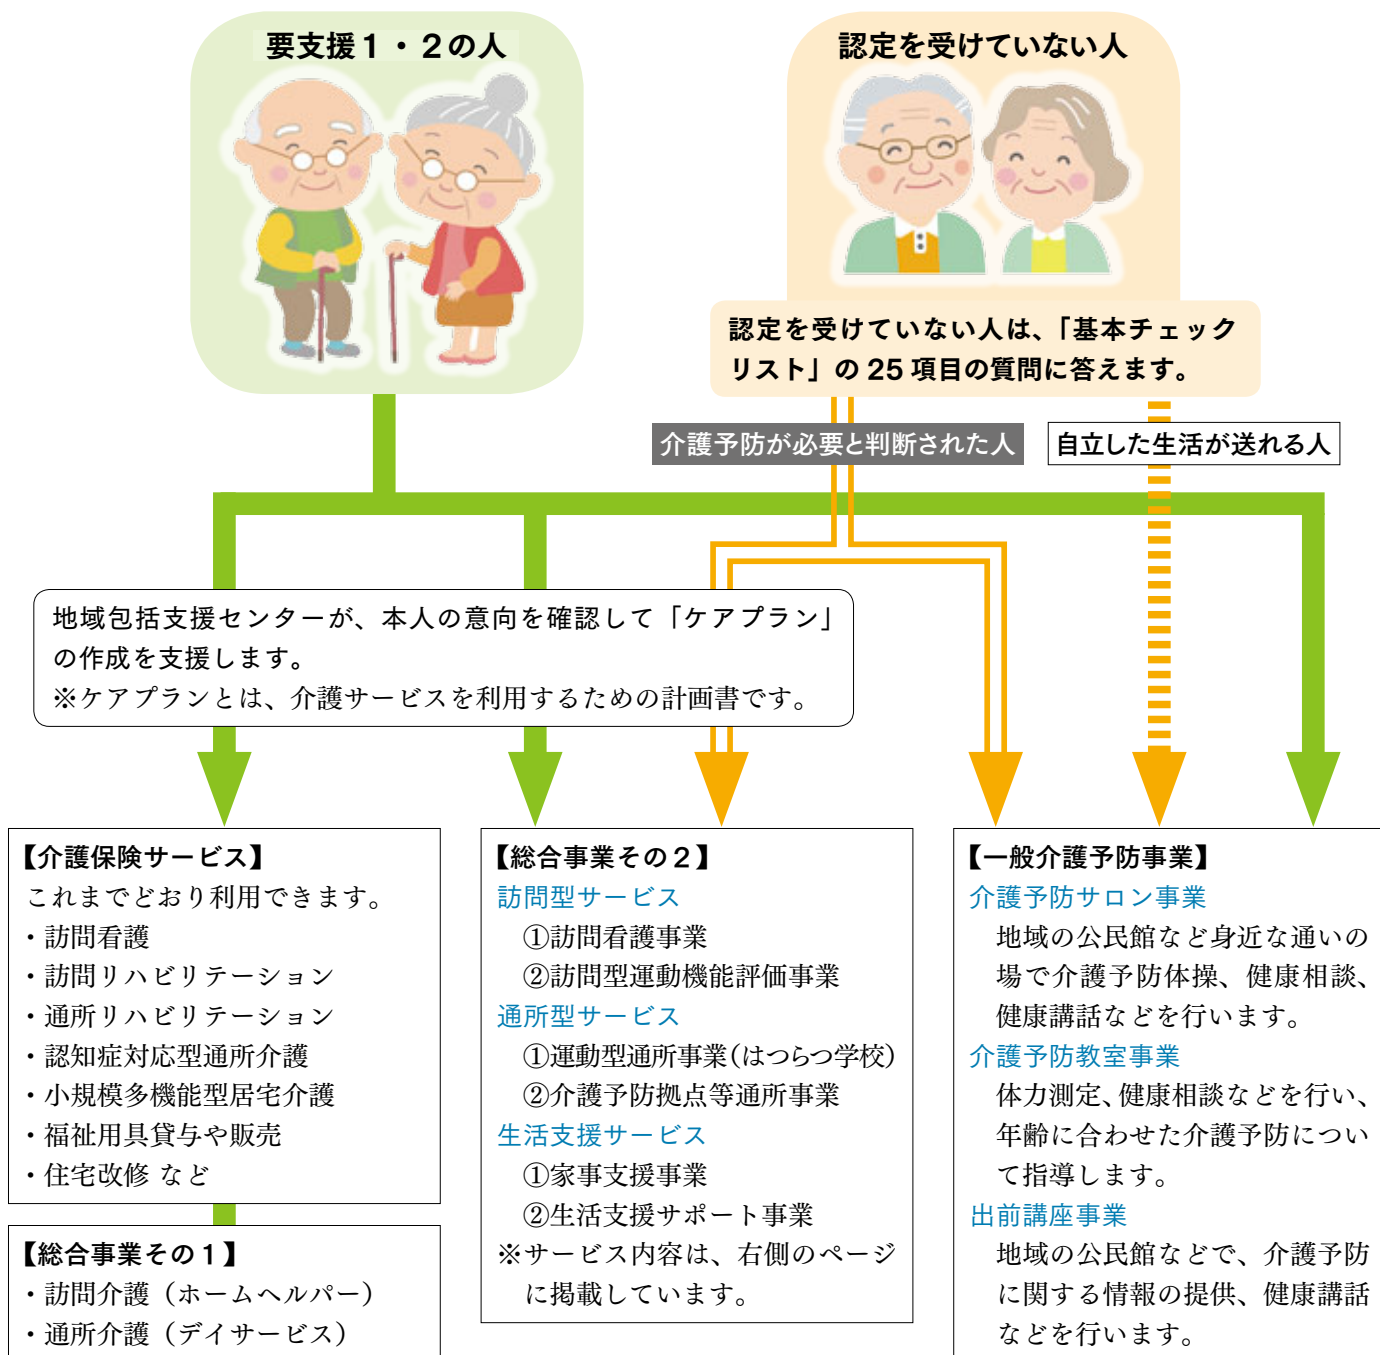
要支援１・２の人

認定を受けていない人

認定を受けていない人は、「基本チェックリスト」の 25 項目の質問に答えます。

介護予防が必要と判断された人

自立した生活が送れる人

地域包括支援センターが、本人の意向を確認して「ケアプラン」の作成を支援します。
※ケアプランとは、介護サービスを利用するための計画書です。

【介護保険サービス】
これまでどおり利用できます。
・訪問看護
・訪問リハビリテーション
・通所リハビリテーション
・認知症対応型通所介護
・小規模多機能型居宅介護
・福祉用具貸与や販売
・住宅改修 など

【総合事業その１】
・訪問介護（ホームヘルパー）
・通所介護（デイサービス）

【総合事業その２】
訪問型サービス
①訪問看護事業
②訪問型運動機能評価事業
通所型サービス
①運動型通所事業(はつらつ学校)
②介護予防拠点等通所事業
生活支援サービス
①家事支援事業
②生活支援サポート事業
※サービス内容は、右側のページに掲載しています。

【一般介護予防事業】
介護予防サロン事業
地域の公民館など身近な通いの場で介護予防体操、健康相談、健康講話などを行います。
介護予防教室事業
体力測定、健康相談などを行い、年齢に合わせた介護予防について指導します。
出前講座事業
地域の公民館などで、介護予防に関する情報の提供、健康講話などを行います。